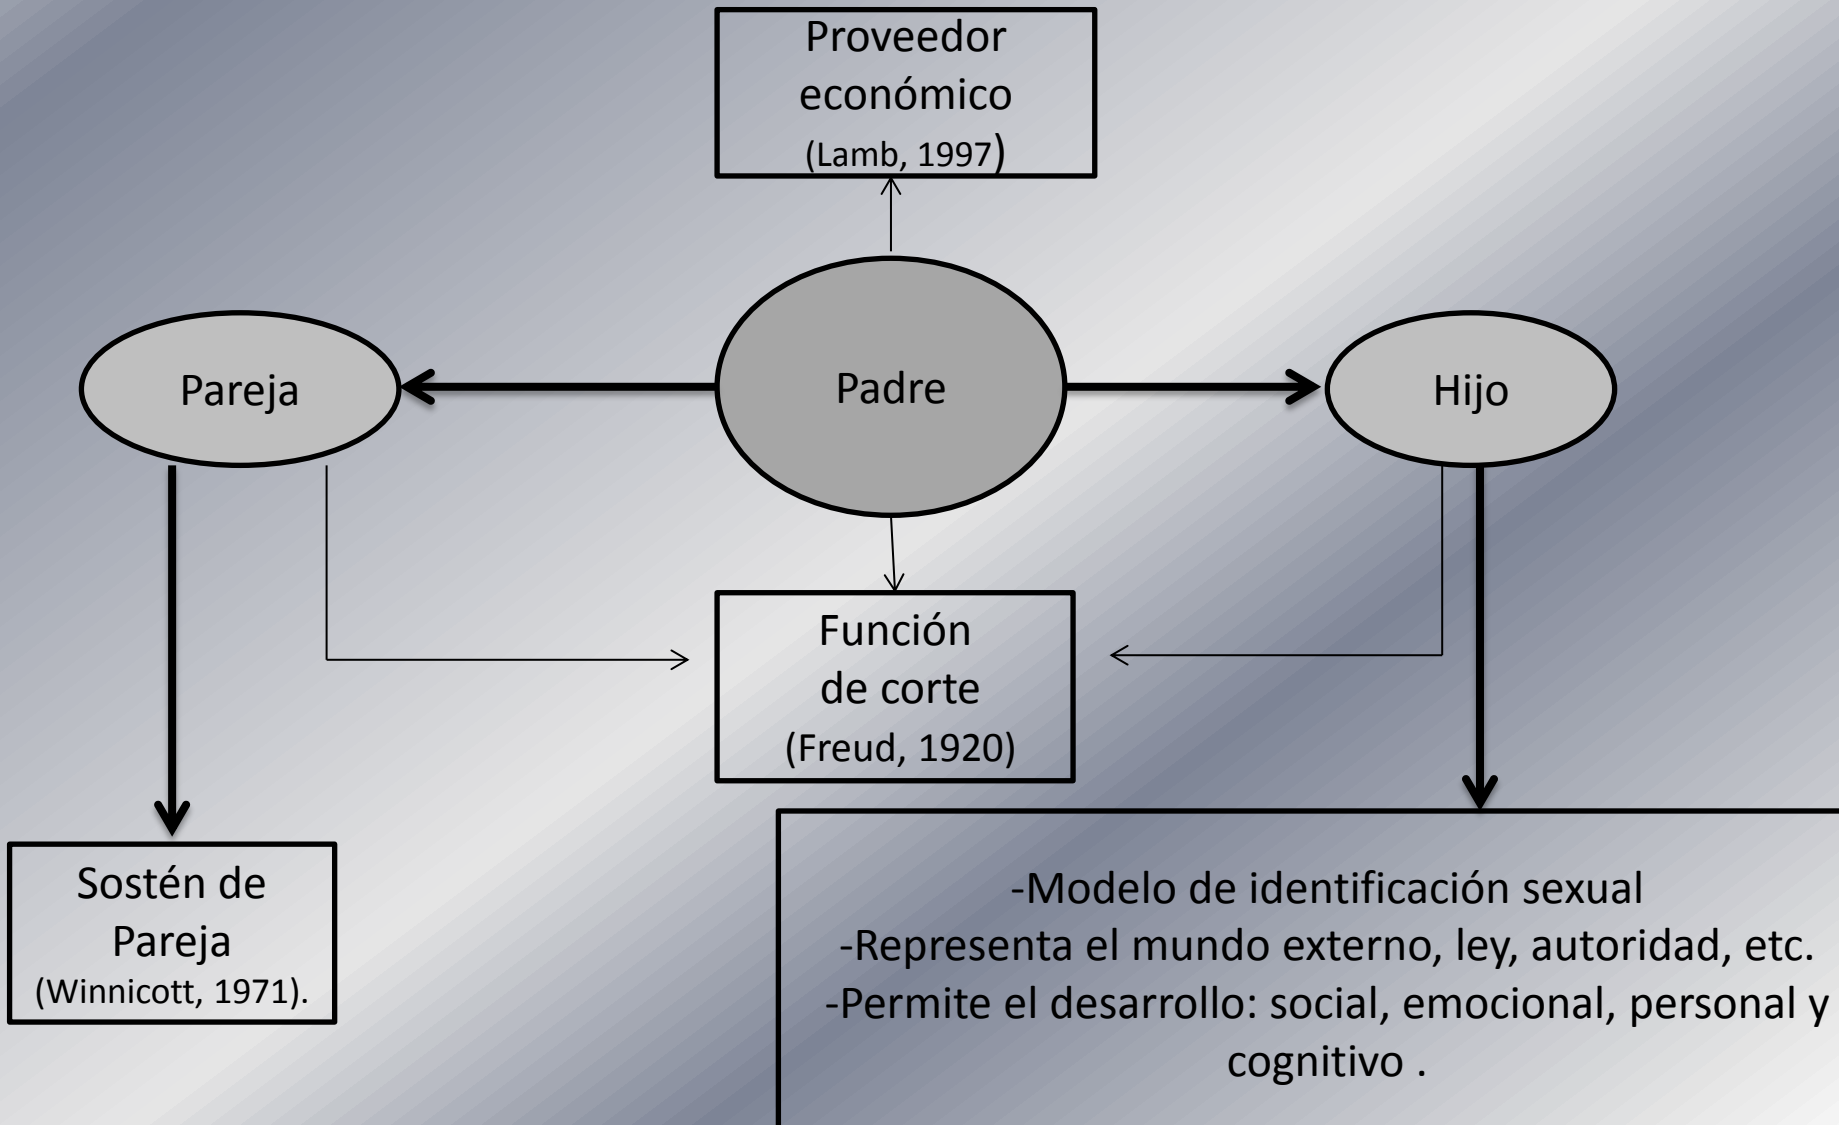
Proveedor económico
(Lamb, 1997)

Pareja

Padre

Hijo

Función de corte
(Freud, 1920)

Sostén de Pareja
(Winnicott, 1971).

-Modelo de identificación sexual
-Representa el mundo externo, ley, autoridad, etc.
-Permite el desarrollo: social, emocional, personal y cognitivo .